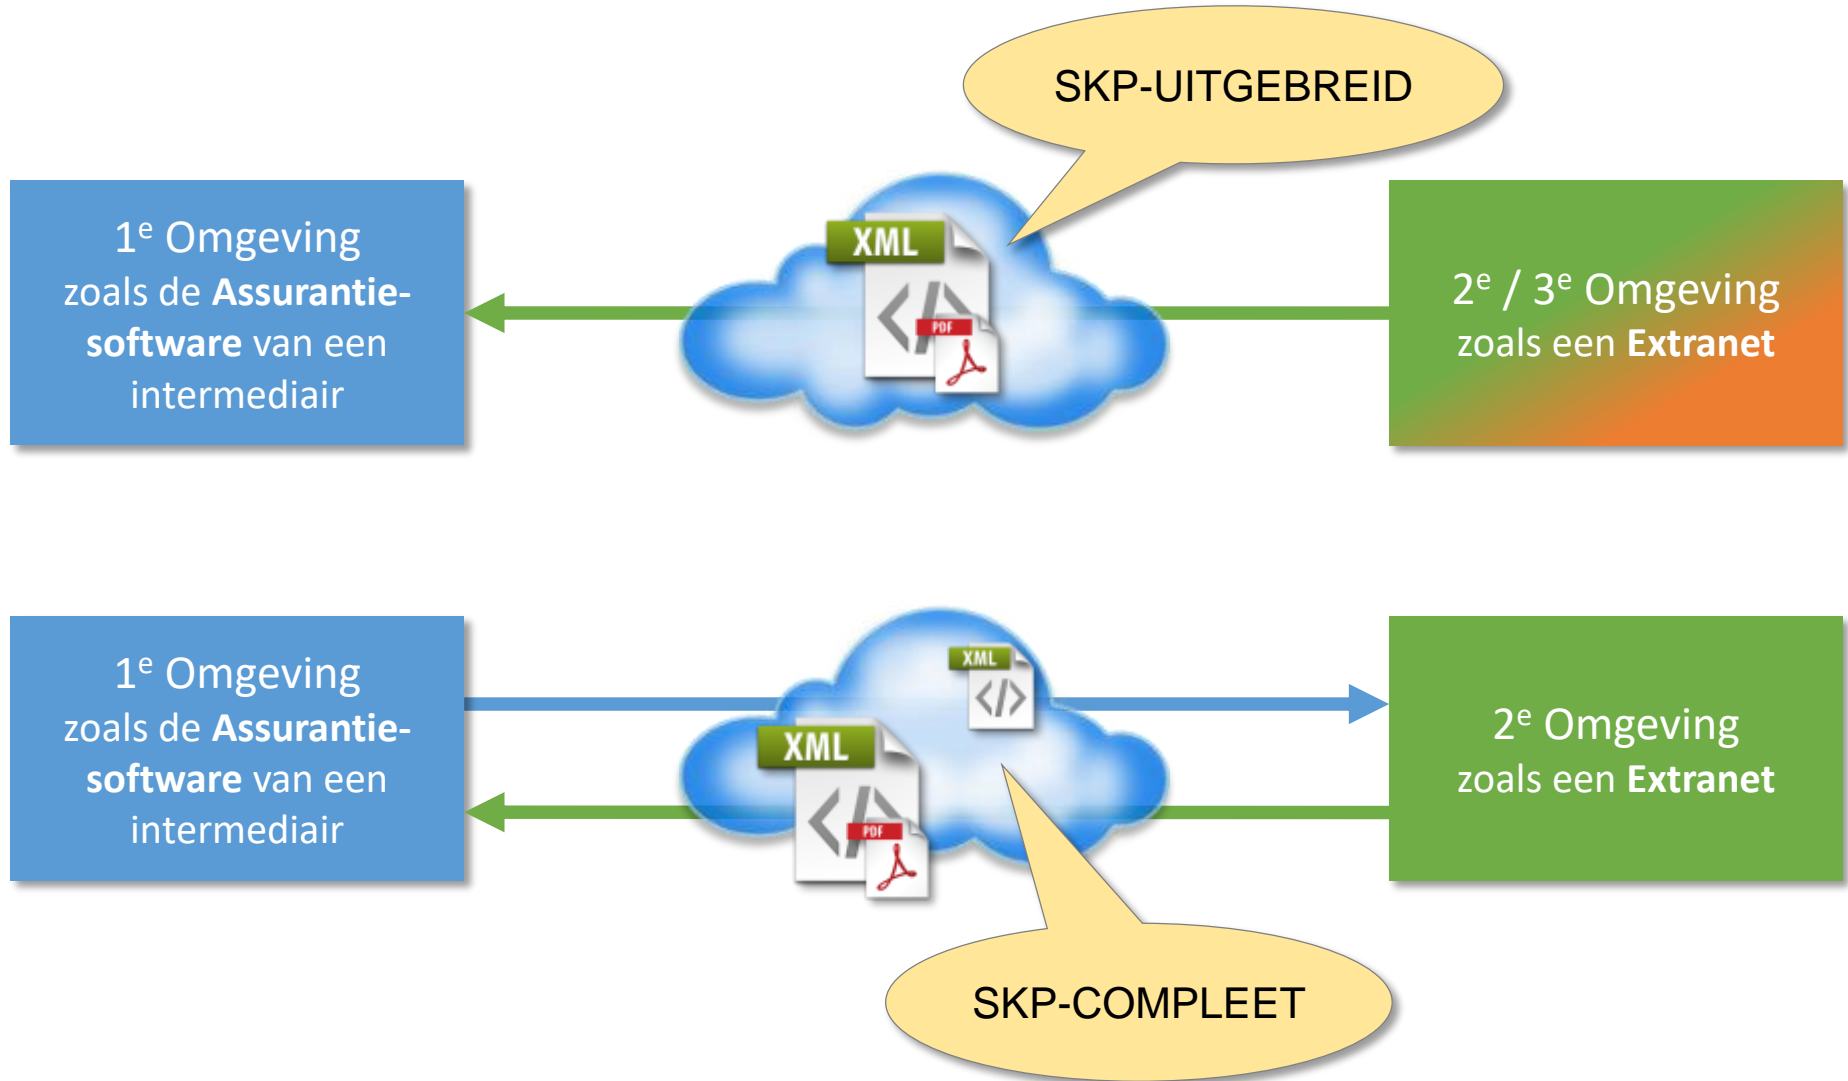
SKP-UITGEBREID

1$^{e}$ Omgeving zoals de **Assurantiesoftware** van een intermediair

XML

PDF

2$^{e}$ / 3$^{e}$ Omgeving zoals een **Extranet**

1$^{e}$ Omgeving zoals de **Assurantiesoftware** van een intermediair

XML

XML

PDF

2$^{e}$ Omgeving zoals een **Extranet**

SKP-COMPLEET